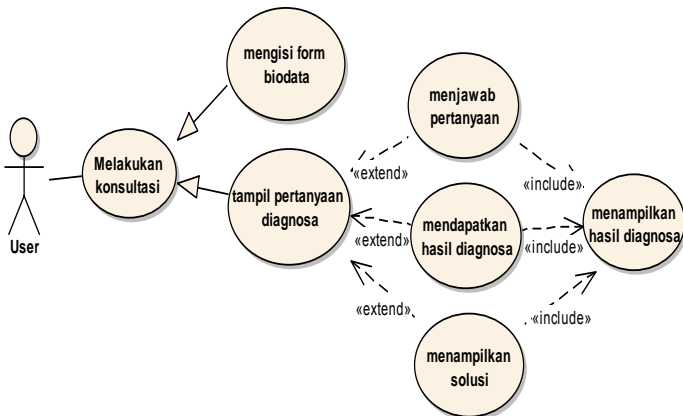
mengisi form biodata

menjawab pertanyaan

User

Melakukan konsultasi

«extend»

«include»

tampil pertanyaan diagnosa

mendapatkan hasil diagnosa

menampilkan hasil diagnosa

«extend»

«include»

«extend»

«include»

menampilkan solusi